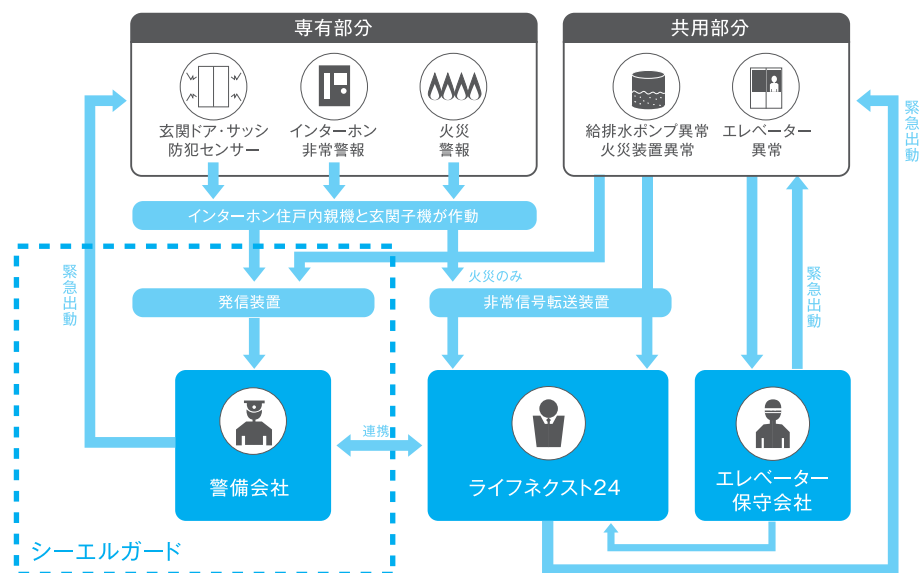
専有部分

玄関ドア・サッシ
防犯センサー

インターホン
非常警報

火災
警報

共用部分

給排水ポンプ異常
火災装置異常

エレベーター
異常

緊急出動

インターホン住戸内親機と玄関子機が作動

緊急出動

火災のみ

緊急出動

発信装置

非常信号転送装置

連携

警備会社

ライフネクスト24

エレベーター
保守会社

シーエルガード